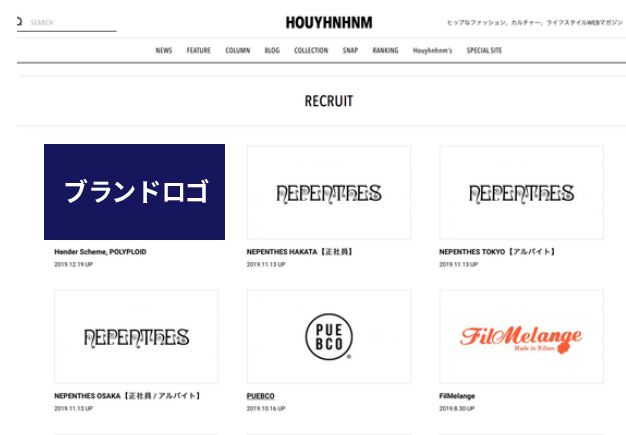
SEARCH

HOUYHNHNM

ヒップなファッション、カルチャー、ライフスタイルWEBマガジン

NEWS FEATURE COLUMN BLOG COLLECTION SNAP RANKING Houyhnhnm's SPECIAL SITE

RECRUIT

ブランドロゴ

Hender Scheme, POLYPLOID
2019.12.19 UP

NEPENTHES

NEPENTHES HAKATA【正社員】
2019.11.13 UP

NEPENTHES

NEPENTHES TOKYO【アルバイト】
2019.11.13 UP

NEPENTHES

NEPENTHES OSAKA【正社員 / アルバイト】
2019.11.13 UP

PUE BCO

PUEBCO
2019.10.16 UP

FilMelange
Made in Nihon

FilMelange
2019.8.30 UP